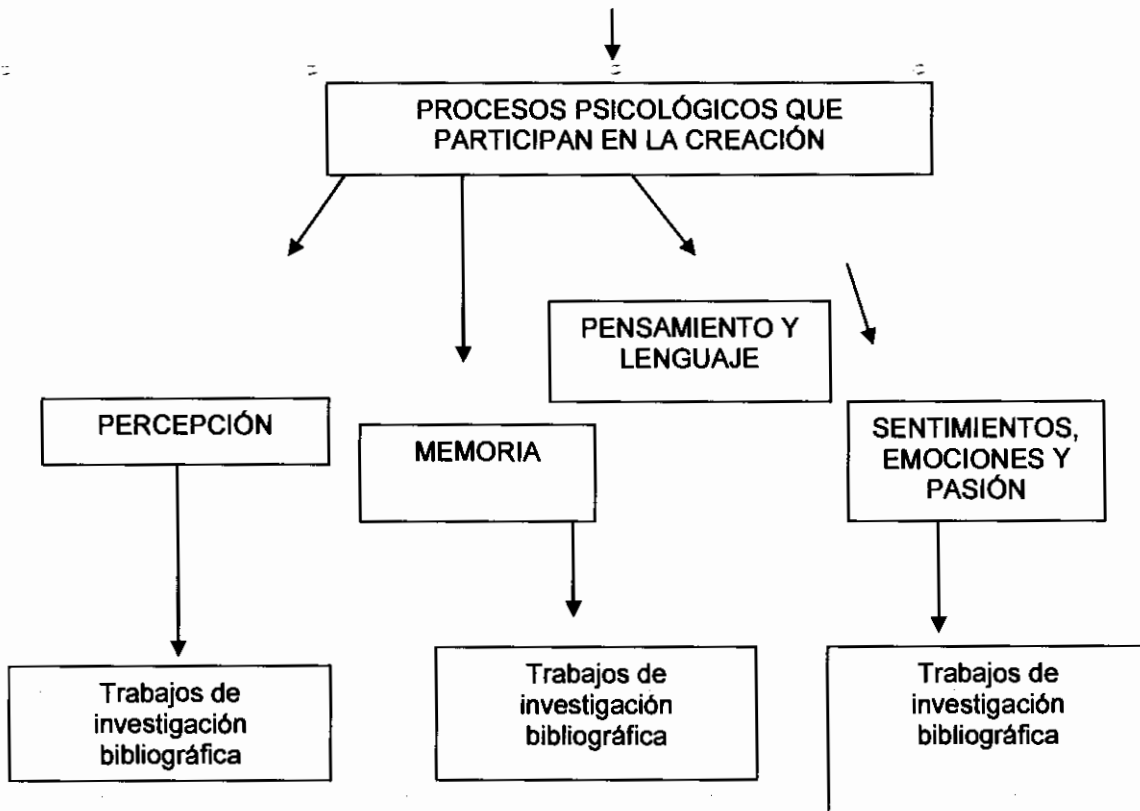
PROCESOS PSICOLÓGICOS QUE PARTICIPAN EN LA CREACIÓN

PENSAMIENTO Y LENGUAJE

PERCEPCIÓN

MEMORIA

SENTIMIENTOS, EMOCIONES Y PASIÓN

Trabajos de investigación bibliográfica

Trabajos de investigación bibliográfica

Trabajos de investigación bibliográfica